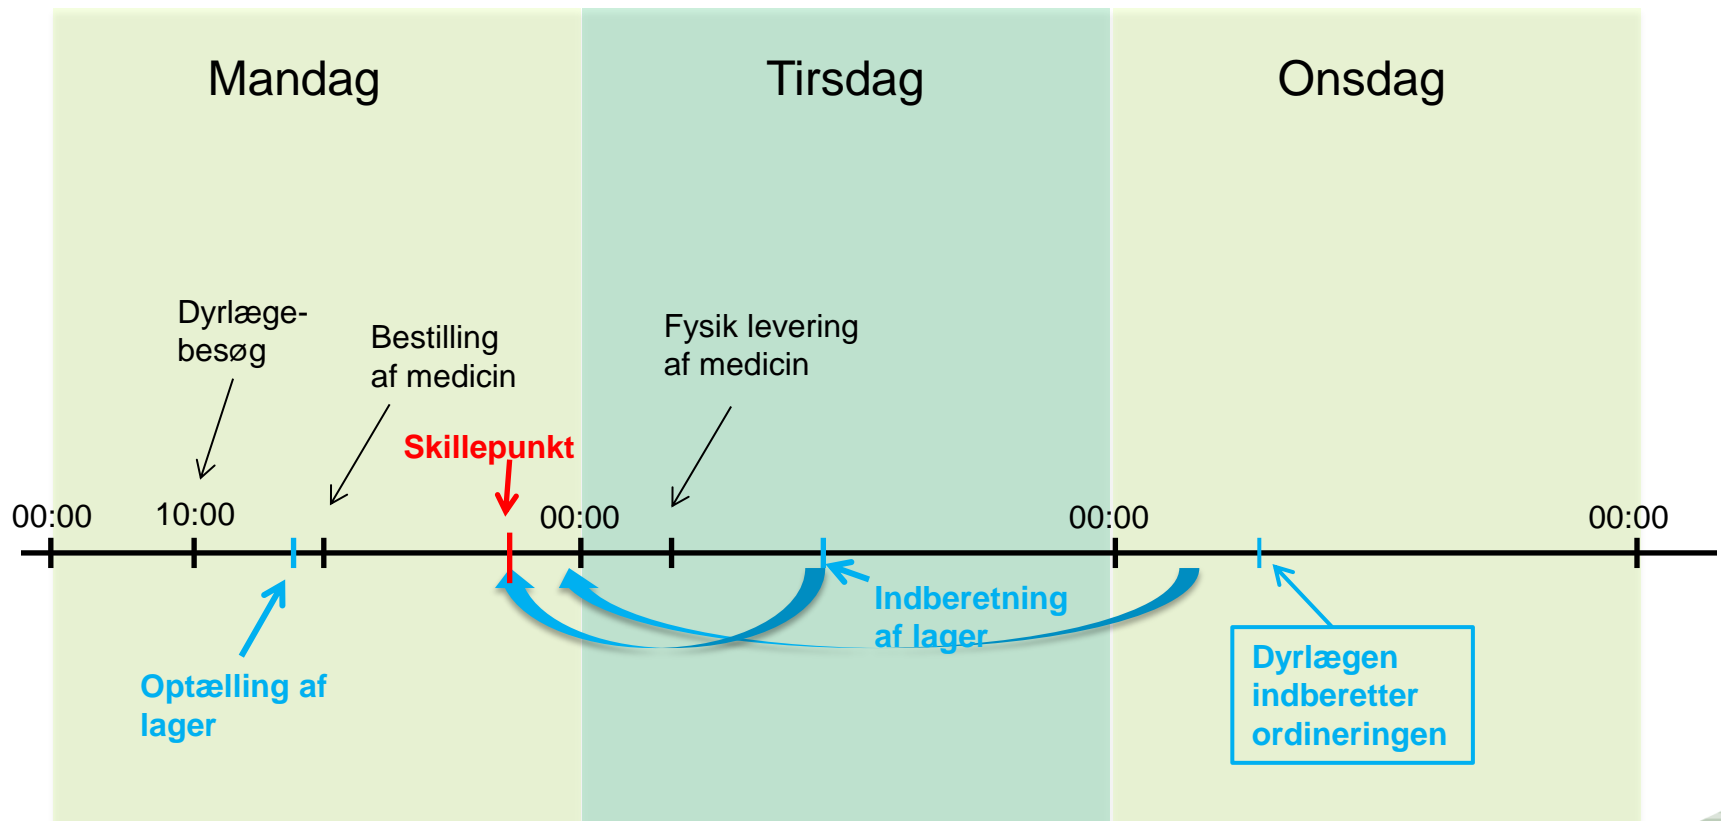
Mandag

Tirsdag

Onsdag

Dyrlæge-besøg

Bestilling af medicin

Fysik levering af medicin

Skillepunkt

00:00

10:00

00:00

00:00

00:00

Indberetning af lager

Optælling af lager

Dyrlægen indberetter ordineringen